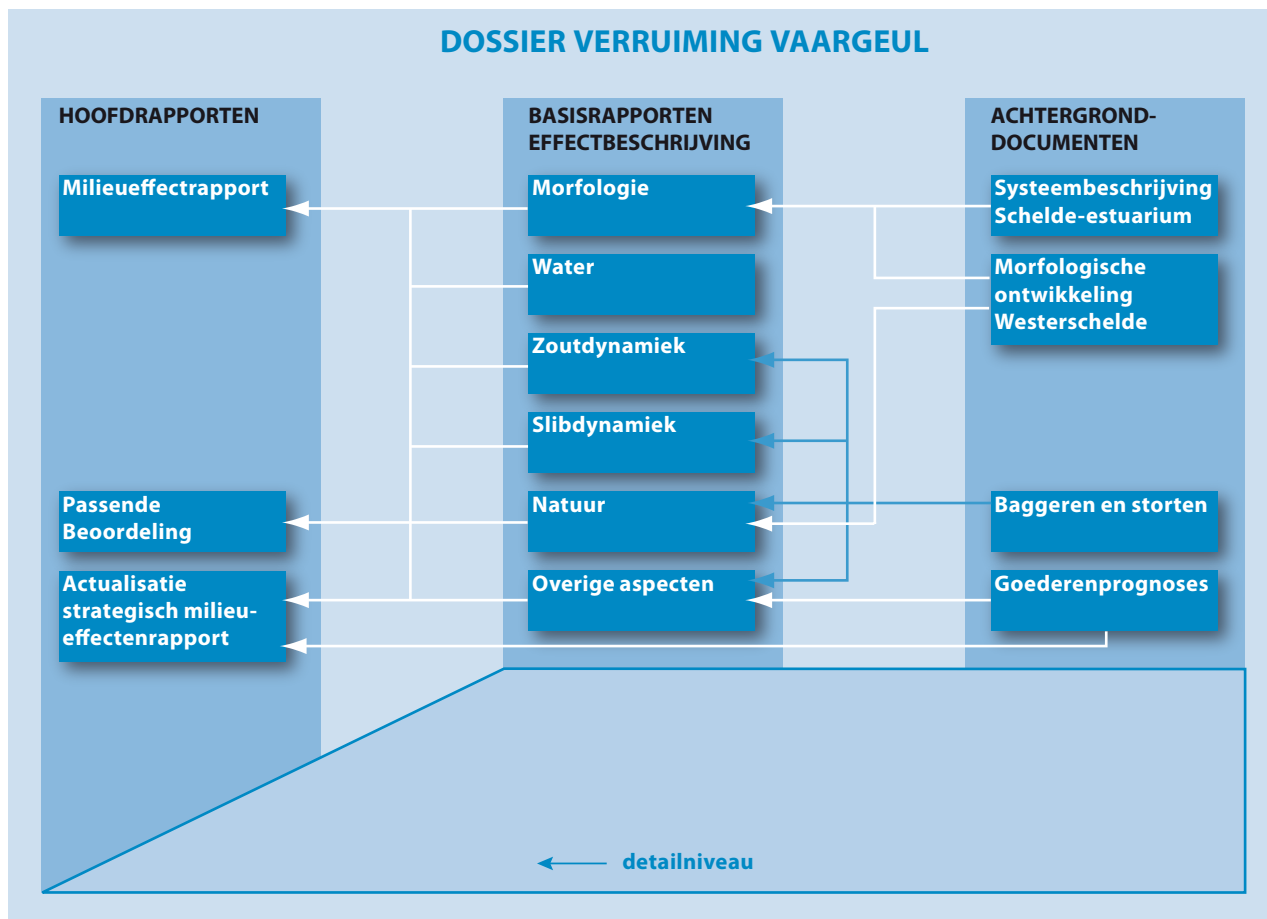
DOSSIER VERRUIMING VAARGEUL

HOOFDRAPPORTEN

Milieueffectrapport

Passende Beoordeling

Actualisatie strategisch milieueffectenrapport

BASISRAPPORTEN EFFECTBESCHRIJVING

Morfologie

Water

Zoutdynamiek

Slibdynamiek

Natuur

Overige aspecten

ACHTERGROND-DOCUMENTEN

Systeembeschrijving Schelde-estuarium

Morfologische ontwikkeling Westerschelde

Baggeren en storten

Goederenprognoses

detailniveau